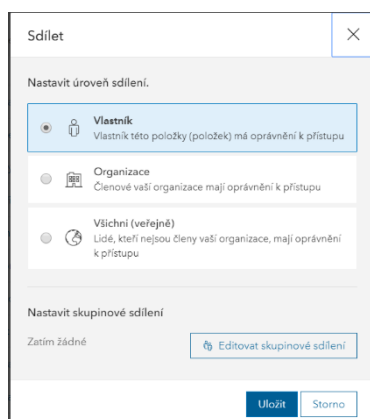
Sdílet

Nastavit úroveň sdílení.

Vlastník
Vlastník této položky (položek) má oprávnění k přístupu

Organizace
Členové vaší organizace mají oprávnění k přístupu

Všichni (veřejně)
Lidé, kteří nejsou členy vaší organizace, mají oprávnění k přístupu

Nastavit skupinové sdílení

Zatím žádné

Editovat skupinové sdílení

Uložit

Storno